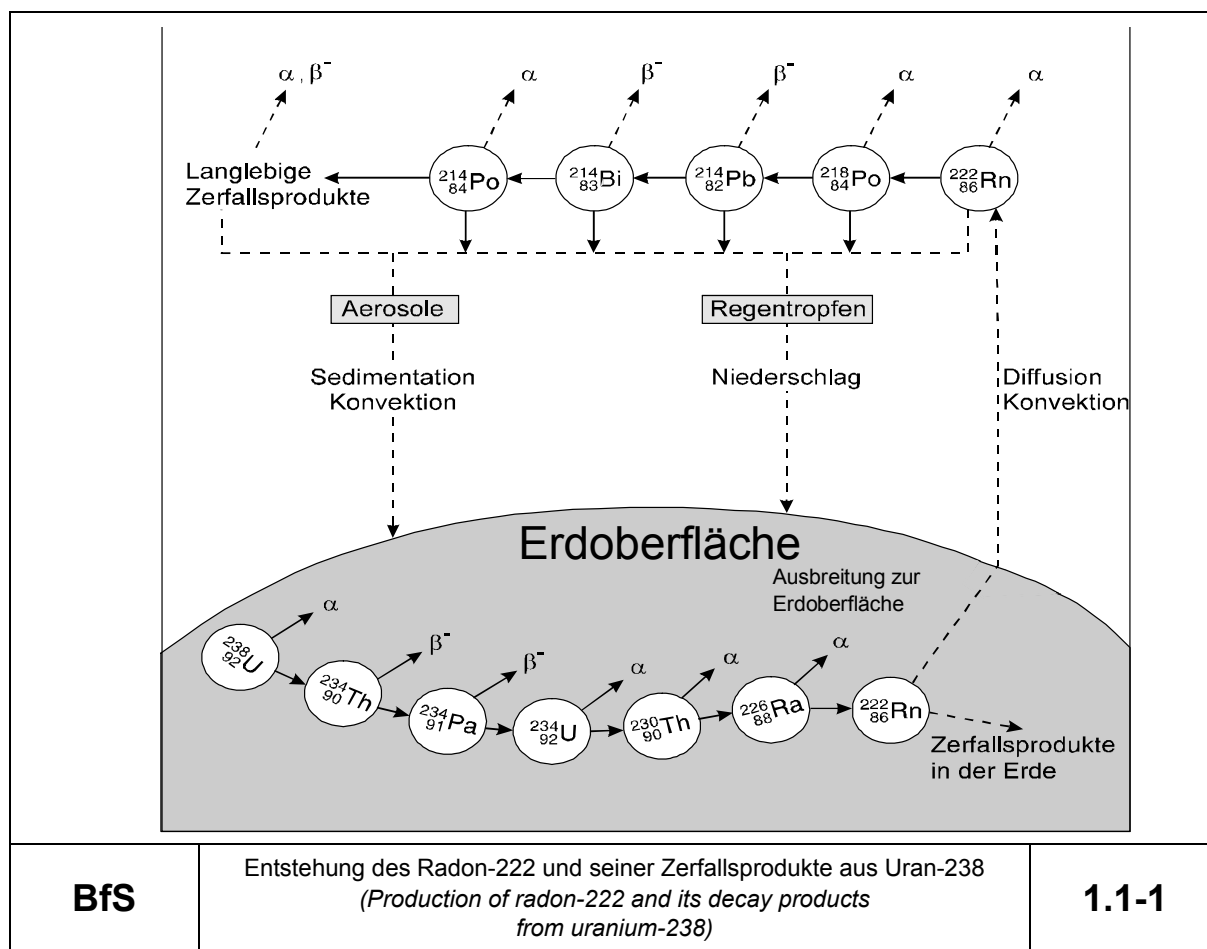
$\alpha, \beta^-$

$\alpha$

$\beta^-$

$\beta^-$

$\alpha$

$\alpha$

Langlebige Zerfallsprodukte

$^{214}_{84}Po$

$^{214}_{83}Bi$

$^{214}_{82}Pb$

$^{218}_{84}Po$

$^{222}_{86}Rn$

Aerosole

Regentropfen

Sedimentation
Konvektion

Niederschlag

Diffusion
Konvektion

Erdoberfläche

Ausbreitung zur Erdoberfläche

$\alpha$

$\beta^-$

$\beta^-$

$\alpha$

$\alpha$

$\alpha$

$^{238}_{92}U$

$^{234}_{90}Th$

$^{234}_{91}Pa$

$^{234}_{92}U$

$^{230}_{90}Th$

$^{226}_{88}Ra$

$^{222}_{86}Rn$

Zerfallsprodukte in der Erde

| BfS | Entstehung des Radon-222 und seiner Zerfallsprodukte aus Uran-238 *(Production of radon-222 and its decay products from uranium-238)* | 1.1-1 |
|---|---|---|